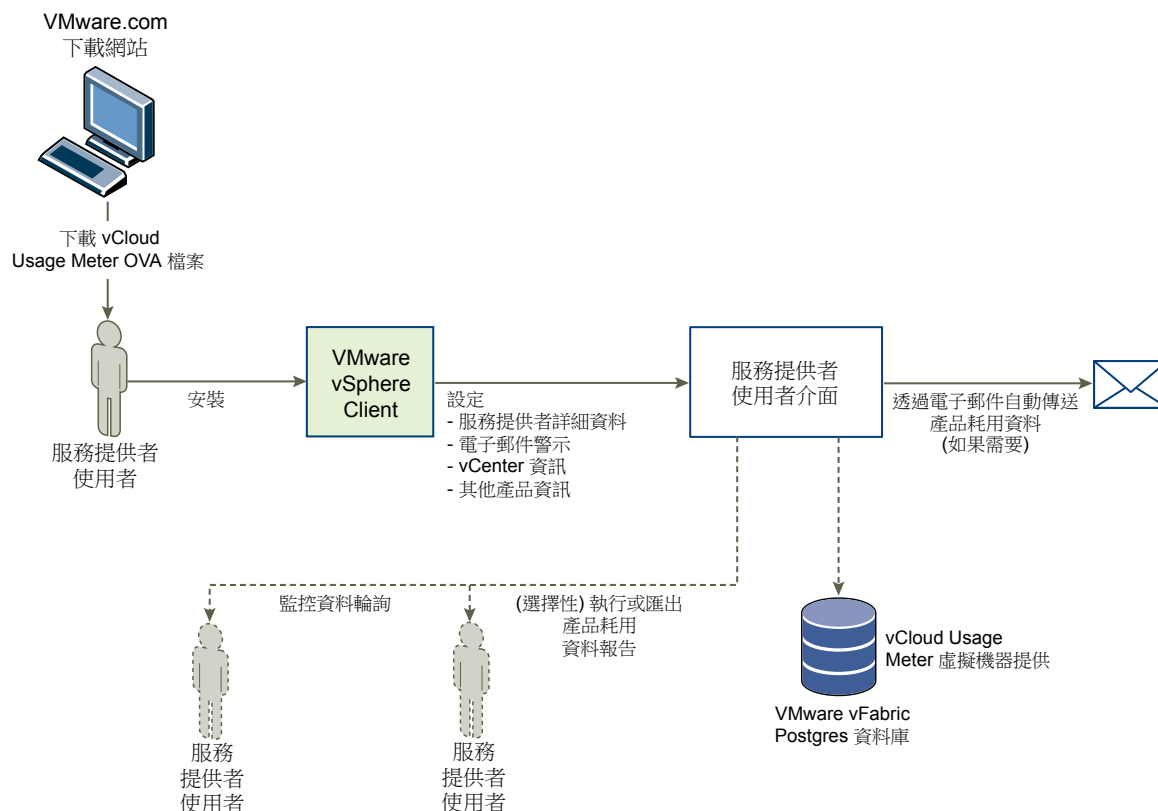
VMware.com
下載網站

下載 vCloud
Usage Meter OVA 檔案

服務提供者
使用者

安裝

VMware
vSphere
Client

設定
- 服務提供者詳細資料
- 電子郵件警示
- vCenter 資訊
- 其他產品資訊

服務提供者
使用者介面

透過電子郵件自動傳送
產品耗用資料
(如果需要)

監控資料輪詢

(選擇性) 執行或匯出
產品耗用
資料報告

vCloud Usage
Meter 虛擬機器提供

VMware vFabric
Postgres 資料庫

服務
提供者
使用者

服務
提供者
使用者